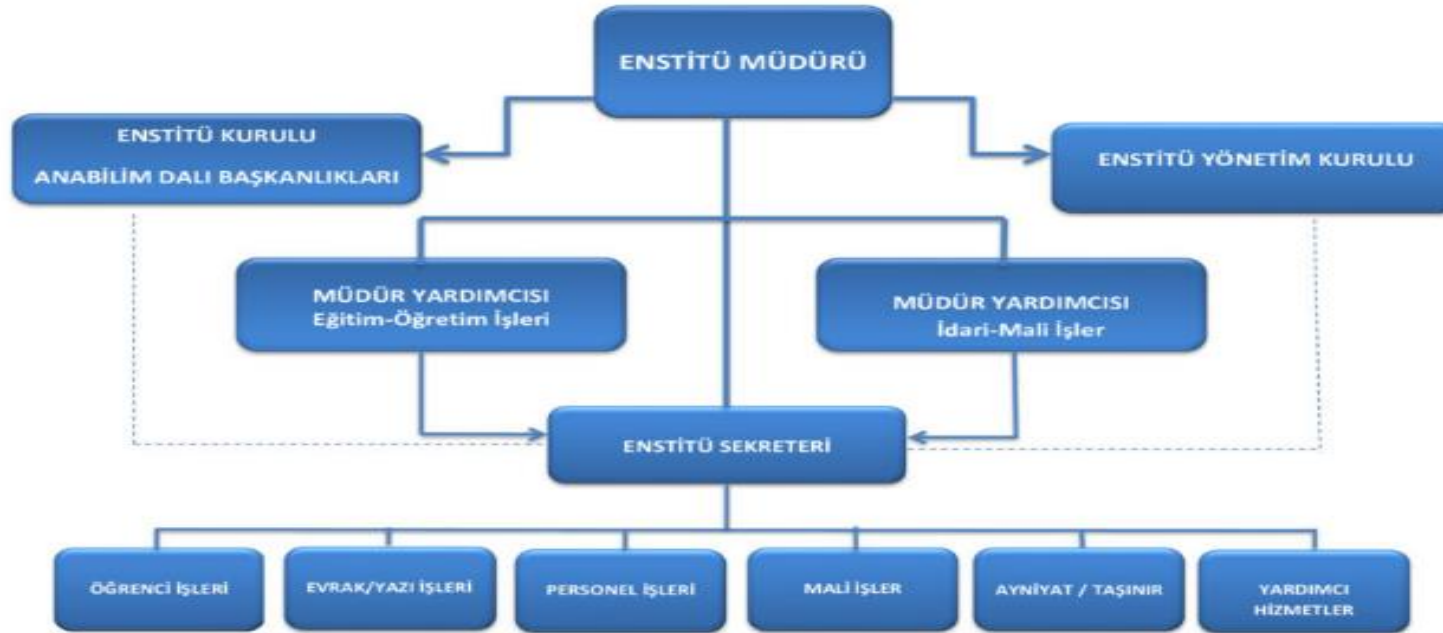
ENSTİTÜ MÜDÜRÜ

ENSTİTÜ KURULU
ANABİLİM DALI BAŞKANLIKLARI

ENSTİTÜ YÖNETİM KURULU

MÜDÜR YARDIMCISI
Eğitim-Öğretim İşleri

MÜDÜR YARDIMCISI
İdari-Mali İşler

ENSTİTÜ SEKRETERİ

ÖĞRENCİ İŞLERİ

EVRAK/YAZI İŞLERİ

PERSONEL İŞLERİ

MALİ İŞLER

AYNİYAT / TAŞINIR

YARDIMCI HİZMETLER